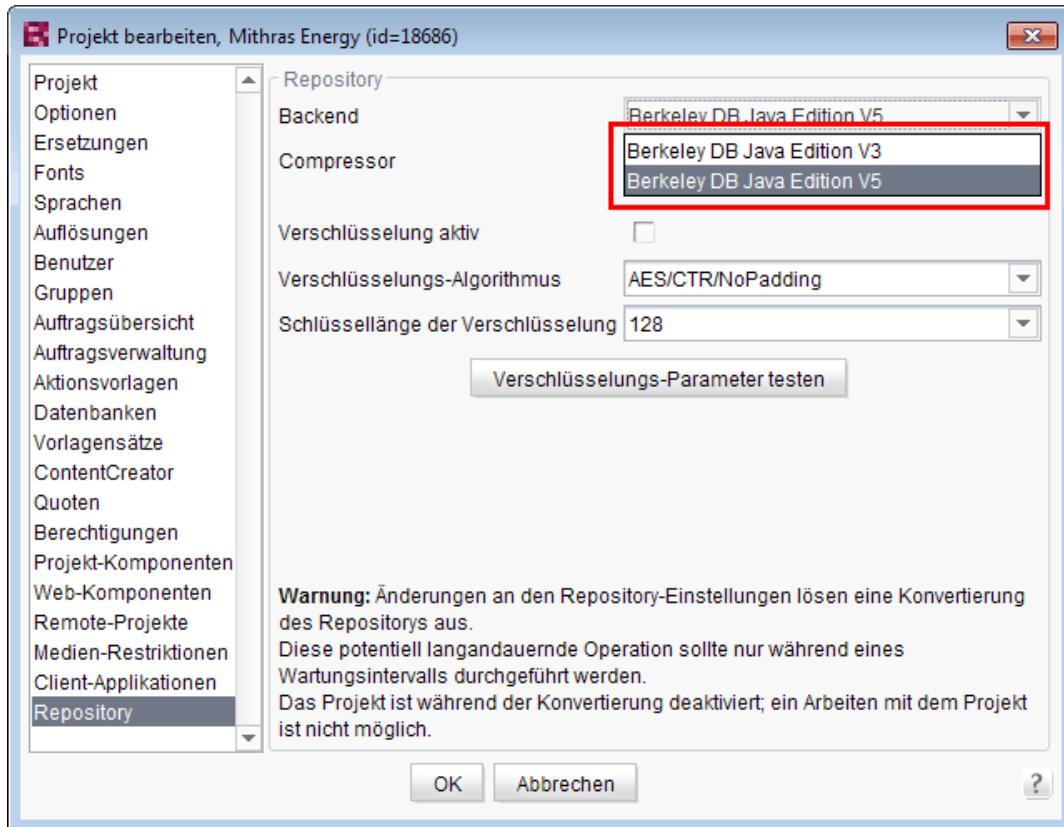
Projekt bearbeiten, Mithras Energy (id=18686)

Projekt
Optionen
Ersetzungen
Fonts
Sprachen
Auflösungen
Benutzer
Gruppen
Auftragsübersicht
Auftragsverwaltung
Aktionsvorlagen
Datenbanken
Vorlagensätze
ContentCreator
Quoten
Berechtigungen
Projekt-Komponenten
Web-Komponenten
Remote-Projekte
Medien-Restriktionen
Client-Applikationen
Repository

Repository

Backend
Berkeley DB Java Edition V5

Compressor
Berkeley DB Java Edition V3
Berkeley DB Java Edition V5

Verschlüsselung aktiv

Verschlüsselungs-Algorithmus
AES/CTR/NoPadding

Schlüssellänge der Verschlüsselung
128

Verschlüsselungs-Parameter testen

**Warnung:** Änderungen an den Repository-Einstellungen lösen eine Konvertierung des Repositorys aus.
Diese potentiell langandauernde Operation sollte nur während eines Wartungsintervalls durchgeführt werden.
Das Projekt ist während der Konvertierung deaktiviert; ein Arbeiten mit dem Projekt ist nicht möglich.

OK
Abbrechen
?